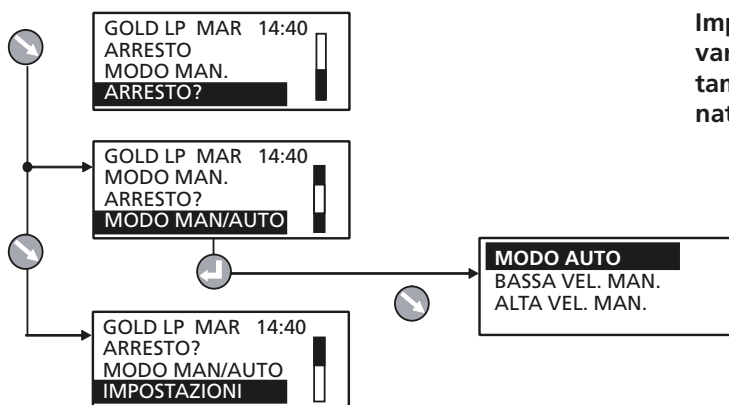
GOLD LP MAR 14:40
ARRESTO
MODO MAN.
ARRESTO?

GOLD LP MAR 14:40
MODO MAN.
ARRESTO?
MODO MAN/AUTO

GOLD LP MAR 14:40
ARRESTO?
MODO MAN/AUTO
IMPOSTAZIONI

MODO AUTO
BASSA VEL. MAN.
ALTA VEL. MAN.

Imp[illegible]
var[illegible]
tan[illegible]
nat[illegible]